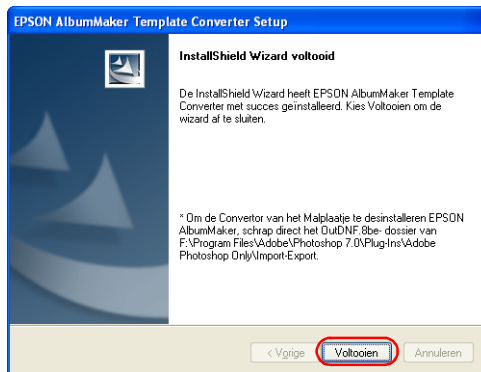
EPSON AlbumMaker Template Converter Setup

InstallShield Wizard voltooid

De InstallShield Wizard heeft EPSON AlbumMaker Template Converter met succes geinstalleerd. Kies Voltooien om de wizard af te sluiten.

* Om de Convertor van het Malplaatje te desinstalleren EPSON AlbumMaker, schrap direct het OutDNF.8be- dossier van F:\Program Files\Adobe\Photoshop 7.0\Plug-Ins\Adobe Photoshop Only\Import-Export.

< Vorige

Voltooien

Annuleren